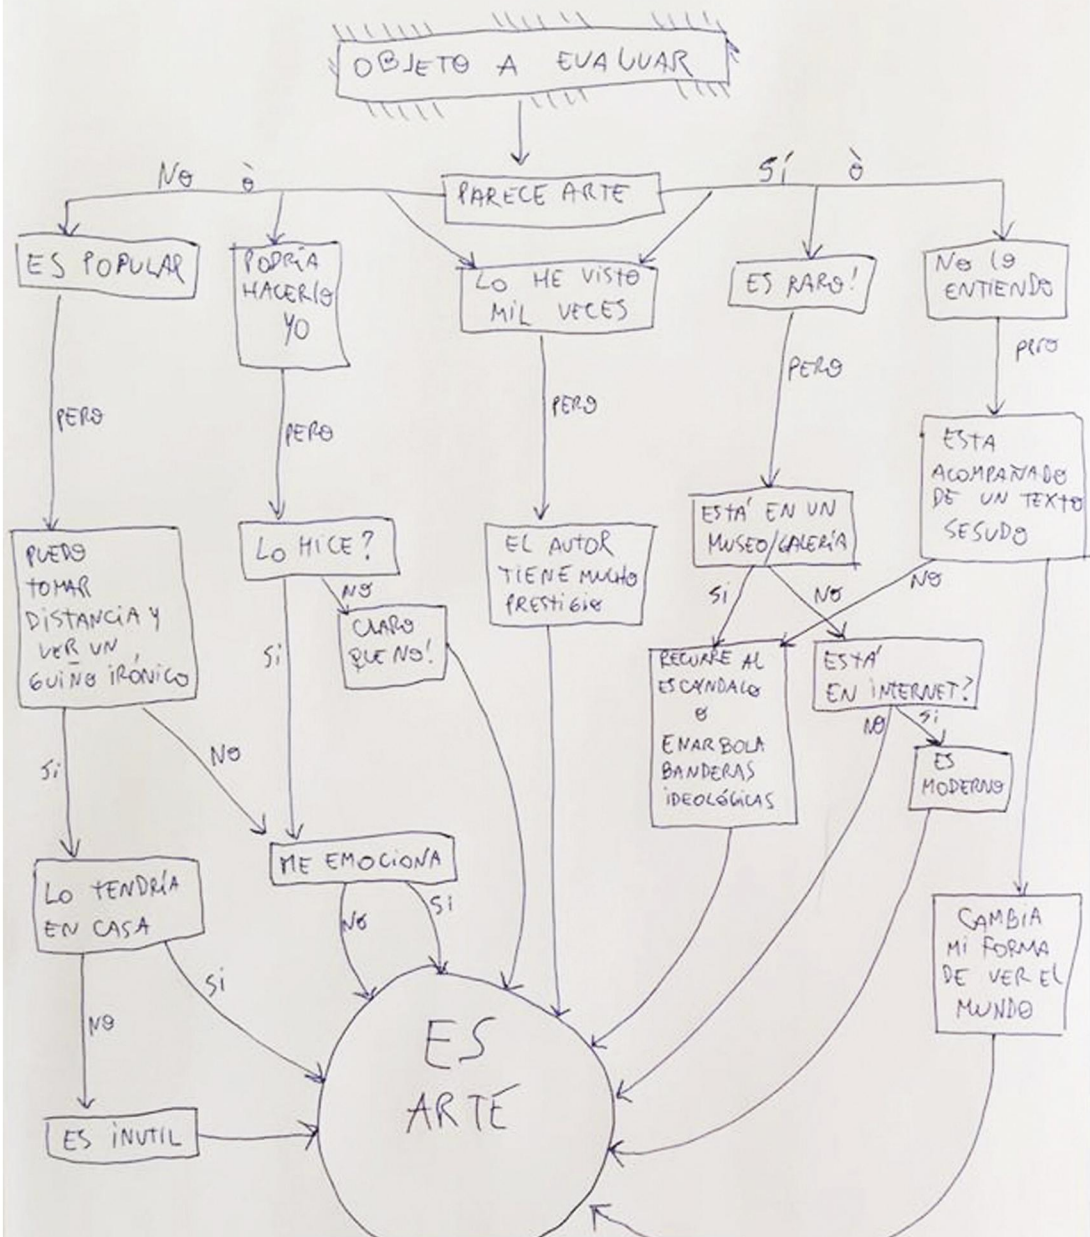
OBJETO A EVALUAR

NO Ò

PARECE ARTE

SÍ Ò

ES POPULAR

PODRÍA HACERLO YO

LO HE VISTO MIL VECES

ES RARO!

NO LO ENTIENDO

PERO

PERO

PERO

PERO

PERO

PUEDO TOMAR DISTANCIA Y VER UN GUIÑO IRÓNICO

LO HICE?

NO

CLARO QUE NO!

EL AUTOR TIENE MUCHO PRESTIGIO

ESTÁ EN UN MUSEO/GALERÍA

ESTA ACOMPAÑADO DE UN TEXTO SESUDO

NO

SI

NO

SI

RECURRE AL ESCÁNDALO O ENARBOLA BANDERAS IDEOLÓGICAS

ESTÁ EN INTERNET?

NO

SI

ES MODERNO

SI

NO

ME EMOCIONA

NO

SI

LO TENDRÍA EN CASA

SI

NO

CAMBIA MI FORMA DE VER EL MUNDO

ES ARTE

ES INÚTIL